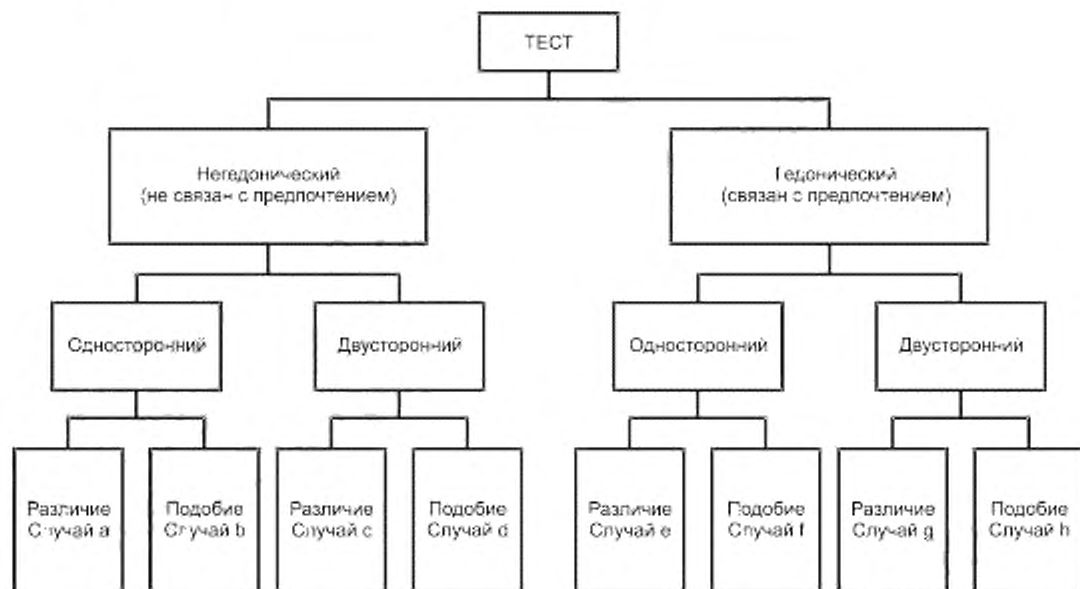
ТЕСТ

Негедонический
(не связан с предпочтением)

Гедонический
(связан с предпочтением)

Односторонний

Двусторонний

Односторонний

Двусторонний

Различие
Случай a

Подобие
Случай b

Различие
Случай c

Подобие
Случай d

Различие
Случай e

Подобие
Случай f

Различие
Случай g

Подобие
Случай h